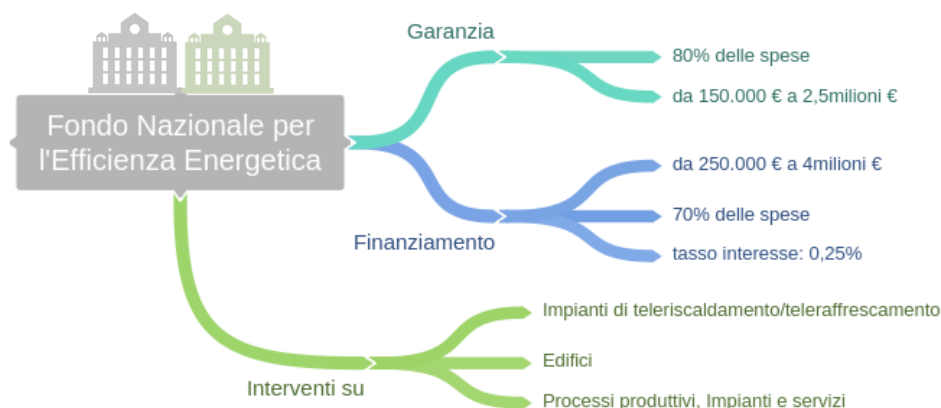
Fondo Nazionale per l'Efficienza Energetica

Garanzia

80% delle spese

da 150.000 € a 2,5milioni €

Finanziamento

da 250.000 € a 4milioni €

70% delle spese

tasso interesse: 0,25%

Interventi su

Impianti di teleriscaldamento/teleraffrescamento

Edifici

Processi produttivi, Impianti e servizi